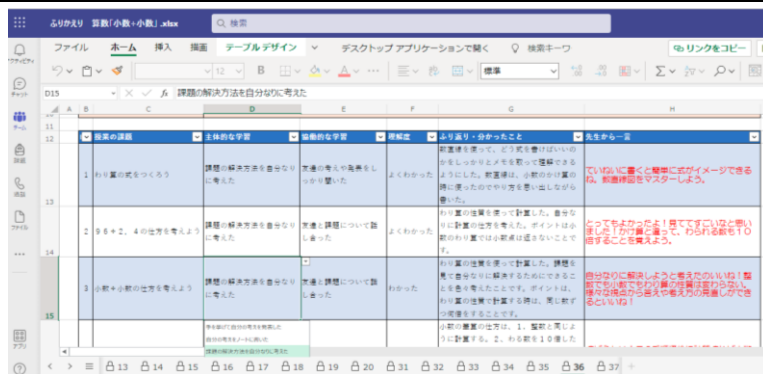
ふりかえり　算数「小数÷小数」.xlsx

検索

ファイル　ホーム　挿入　描画　テーブル デザイン　デスクトップ アプリケーションで開く　検索キーワ　リンクをコピー

アクティビティ
チャット
チーム
課題
通話
ファイル
アプリ

12
標準

D15　課題の解決方法を自分なりに考えた

| | 授業の課題 | 主体的な学習 | 協働的な学習 | 理解度 | ふり返り・分かったこと | 先生から一言 |
|---|---|---|---|---|---|---|
| 1 | わり算の式をつくろう | 課題の解決方法を自分なりに考えた | 友達の考えや発表をしっかり聞いた | よくわかった | 数直線を使って、どう式を書けばいいのかをしっかりとメモを取って理解できるようにした。数直線は、小数のかけ算の時に使ったのでやり方を思い出しながら書いた。 | ていねいに書いて簡単に式がイメージできるね。数直線図をマスターしよう。 |
| 2 | 9.6÷2.4の仕方を考えよう | 課題の解決方法を自分なりに考えた | 友達と課題について話し合った | よくわかった | わり算の性質を使って計算した。自分なりに計算の仕方を考えた。ポイントは小数のわり算では小数点は消さないことです。 | とってもよかったよ！見てすごいなと思いました「わり算」と言って、わられる数も10倍することを覚えよう。 |
| 3 | 小数÷小数の仕方を考えよう | 課題の解決方法を自分なりに考えた | 友達と課題について話し合った | わかった | わり算の性質を使って計算した。課題を見て自分なりに解決するためにできることを色々考えたことです。ポイントは、わり算の性質で計算する時は、同じ数ずつ同様にすることです。 | 自分なりに解決しようと考えたのがいいね！整数でも小数でもわり算の性質は変わらない。様々な視点から答えや考え方の共通しができるといいね！ |
| | | | | | 小数の筆算の仕方は、1、整数と同じように計算する。2、わる数を10倍した | |

学ぶ目的に自分の考えを発表した
自分の考えをノートに書いた
課題の解決方法を自分なりに考えた

13　14　15　16　17　18　19　20　31　32　33　34　35　36　37